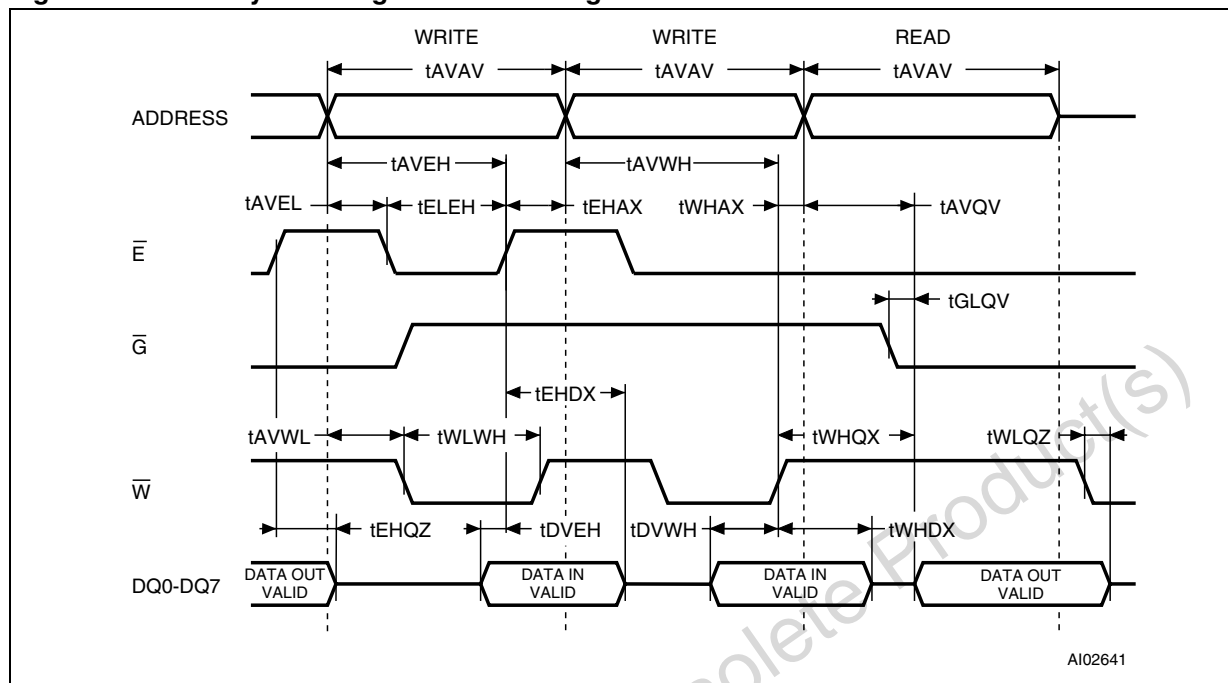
WRITE

WRITE

READ

tAVAV

tAVAV

tAVAV

ADDRESS

tAVEH

tAVWH

tAVEL

tELEH

tEHAX

tWHAX

tAVQV

$\overline{E}$

tGLQV

$\overline{G}$

tEHDX

tAVWL

tWLWH

tWHQX

tWLQZ

$\overline{W}$

tEHQZ

tDVEH

tDVWH

tWHDX

DQ0-DQ7

DATA OUT VALID

DATA IN VALID

DATA IN VALID

DATA OUT VALID

AI02641

Obsolete Product(s)